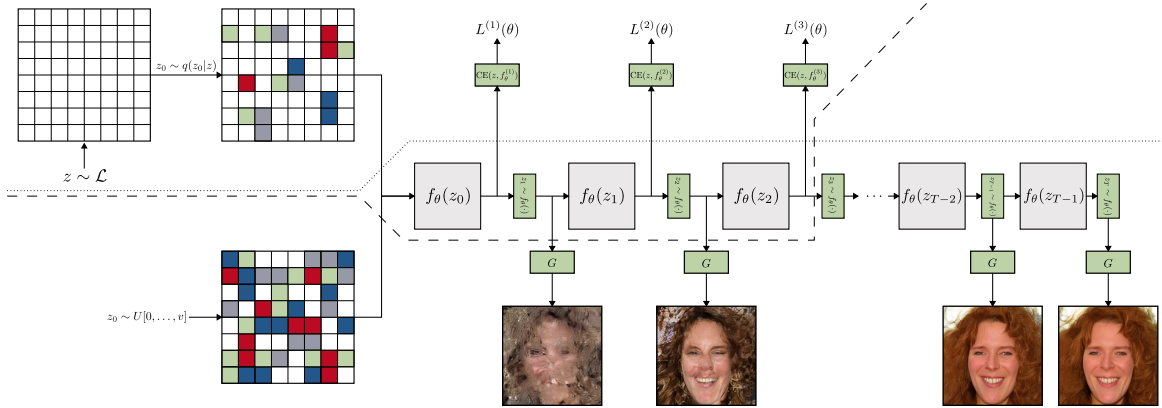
$z \sim \mathcal{L}$

$z_0 \sim q(z_0|z)$

$z_0 \sim U[0, \ldots, v]$

$L^{(1)}(\theta)$

$L^{(2)}(\theta)$

$L^{(3)}(\theta)$

$\mathrm{CE}(z, f_\theta^{(1)})$

$\mathrm{CE}(z, f_\theta^{(2)})$

$\mathrm{CE}(z, f_\theta^{(3)})$

$f_\theta(z_0)$

$z_1 \sim f_\theta(\cdot)$

$f_\theta(z_1)$

$z_2 \sim f_\theta(\cdot)$

$f_\theta(z_2)$

$z_3 \sim f_\theta(\cdot)$

$\cdots$

$f_\theta(z_{T-2})$

$z_{T-1} \sim f_\theta(\cdot)$

$f_\theta(z_{T-1})$

$z_T \sim f_\theta(\cdot)$

$G$

$G$

$G$

$G$